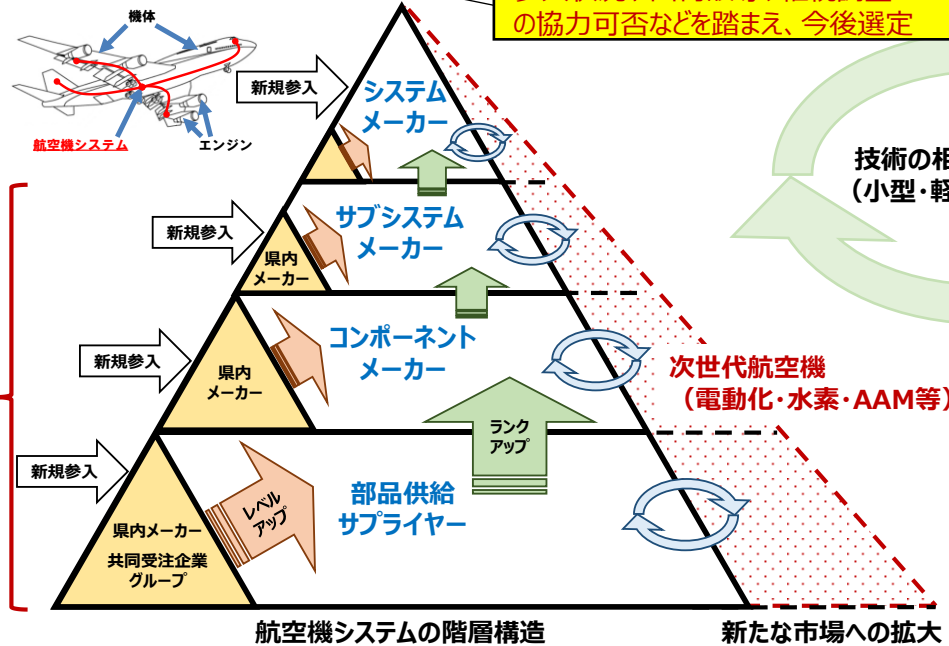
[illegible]
の協力可否などを踏まえ、今後選定

機体

航空機システム

エンジン

新規参入

システムメーカー

新規参入

県内メーカー

サブシステムメーカー

新規参入

県内メーカー

コンポーネントメーカー

新規参入

県内メーカー

共同受注企業グループ

レベルアップ

ランクアップ

部品供給サプライヤー

技術の根
（小型・軽

次世代航空機
（電動化・水素・AAM等）

航空機システムの階層構造

新たな市場への拡大